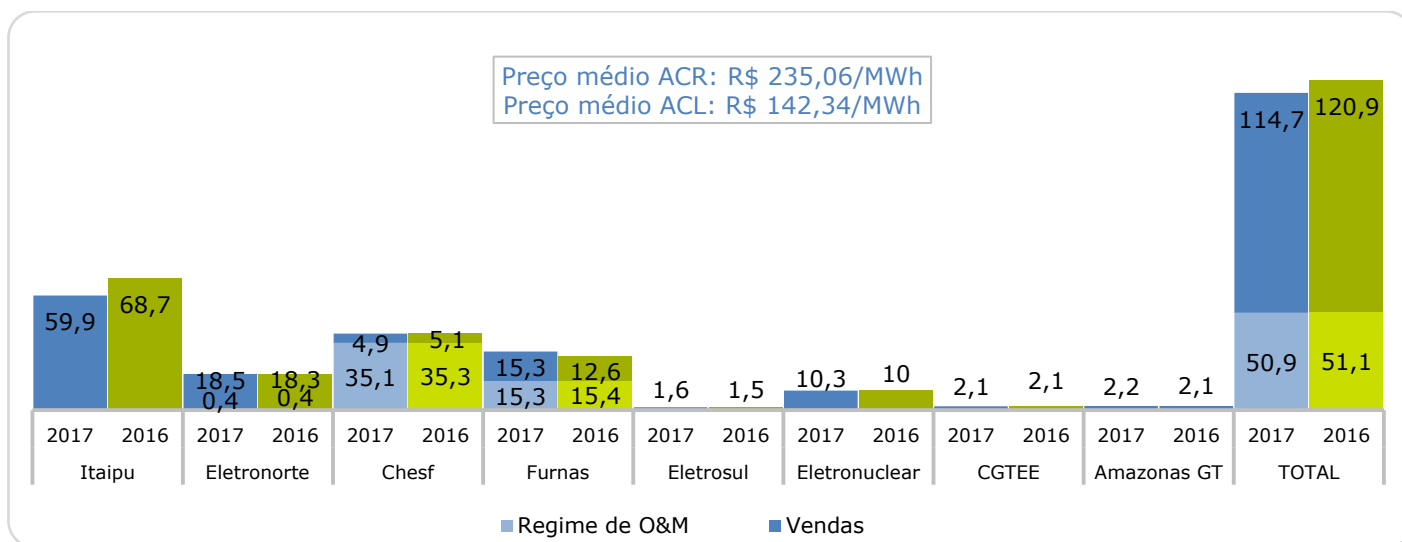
Preço médio ACR: R$ 235,06/MWh
Preço médio ACL: R$ 142,34/MWh

| | Itaipu | | Eletronorte | | Chesf | | Furnas | | Eletrosul | | Eletronuclear | | CGTEE | | Amazonas GT | | TOTAL | |
|---|---|---|---|---|---|---|---|---|---|---|---|---|---|---|---|---|---|---|
| | 2017 | 2016 | 2017 | 2016 | 2017 | 2016 | 2017 | 2016 | 2017 | 2016 | 2017 | 2016 | 2017 | 2016 | 2017 | 2016 | 2017 | 2016 |
| Vendas | 59,9 | 68,7 | 18,5 | 18,3 | 4,9 | 5,1 | 15,3 | 12,6 | 1,6 | 1,5 | 10,3 | 10 | 2,1 | 2,1 | 2,2 | 2,1 | 114,7 | 120,9 |
| Regime de O&M | | | 0,4 | 0,4 | 35,1 | 35,3 | 15,3 | 15,4 | | | | | | | | | 50,9 | 51,1 |

Regime de O&M
Vendas